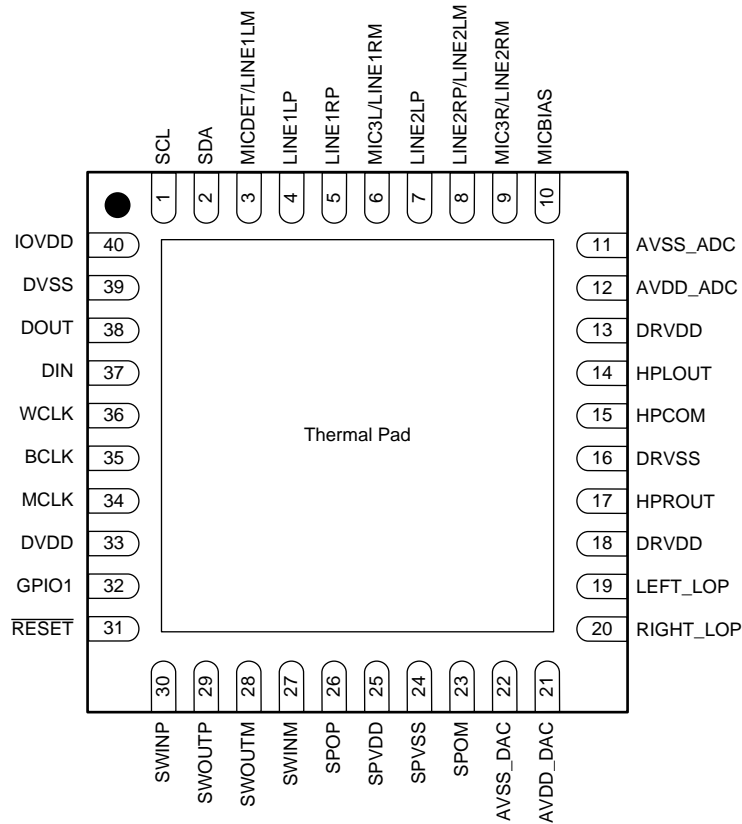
SCL 1
SDA 2
MICDET/LINE1LM 3
LINE1LP 4
LINE1RP 5
MIC3L/LINE1RM 6
LINE2LP 7
LINE2RP/LINE2LM 8
MIC3R/LINE2RM 9
MICBIAS 10

IOVDD 40
DVSS 39
DOUT 38
DIN 37
WCLK 36
BCLK 35
MCLK 34
DVDD 33
GPIO1 32
$\overline{\text{RESET}}$ 31

Thermal Pad

11 AVSS_ADC
12 AVDD_ADC
13 DRVDD
14 HPLOUT
15 HPCOM
16 DRVSS
17 HPROUT
18 DRVDD
19 LEFT_LOP
20 RIGHT_LOP

30 SWINP
29 SWOUTP
28 SWOUTM
27 SWINM
26 SPOP
25 SPVDD
24 SPVSS
23 SPOM
22 AVSS_DAC
21 AVDD_DAC